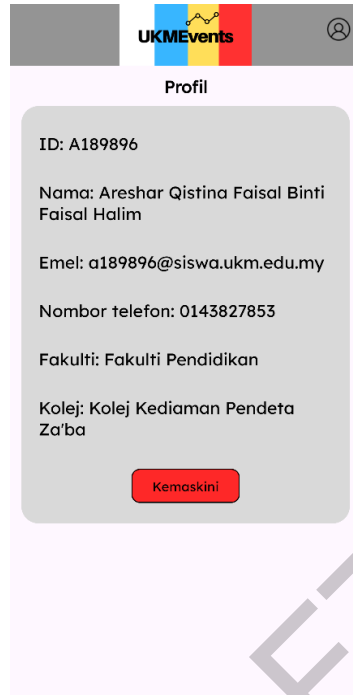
UKMEvents

Profil

ID: A189896

Nama: Areshar Qistina Faisal Binti Faisal Halim

Emel: a189896@siswa.ukm.edu.my

Nombor telefon: 0143827853

Fakulti: Fakulti Pendidikan

Kolej: Kolej Kediaman Pendeta Za'ba

Kemaskini